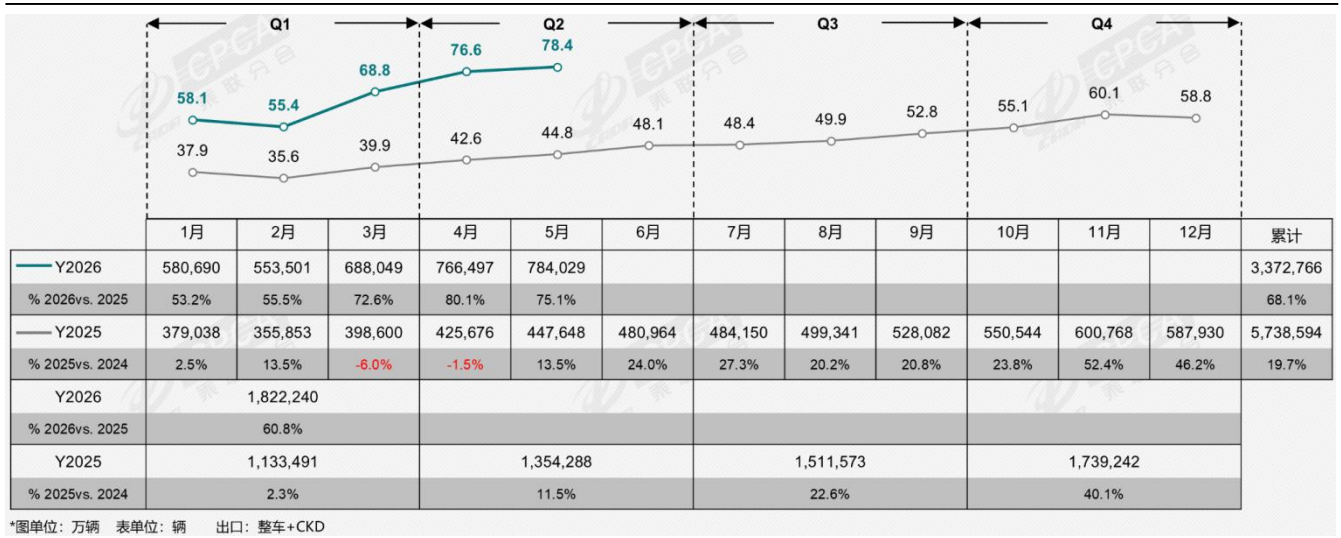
Q1 Q2 Q3 Q4

58.1 55.4 68.8 76.6 78.4

37.9 35.6 39.9 42.6 44.8 48.1 48.4 49.9 52.8 55.1 60.1 58.8

| | 1月 | 2月 | 3月 | 4月 | 5月 | 6月 | 7月 | 8月 | 9月 | 10月 | 11月 | 12月 | 累计 |
|---|---|---|---|---|---|---|---|---|---|---|---|---|---|
| Y2026 | 580,690 | 553,501 | 688,049 | 766,497 | 784,029 | | | | | | | | 3,372,766 |
| % 2026vs. 2025 | 53.2% | 55.5% | 72.6% | 80.1% | 75.1% | | | | | | | | 68.1% |
| Y2025 | 379,038 | 355,853 | 398,600 | 425,676 | 447,648 | 480,964 | 484,150 | 499,341 | 528,082 | 550,544 | 600,768 | 587,930 | 5,738,594 |
| % 2025vs. 2024 | 2.5% | 13.5% | -6.0% | -1.5% | 13.5% | 24.0% | 27.3% | 20.2% | 20.8% | 23.8% | 52.4% | 46.2% | 19.7% |

| | Q1 | Q2 | Q3 | Q4 |
|---|---|---|---|---|
| Y2026 | 1,822,240 | | | |
| % 2026vs. 2025 | 60.8% | | | |
| Y2025 | 1,133,491 | 1,354,288 | 1,511,573 | 1,739,242 |
| % 2025vs. 2024 | 2.3% | 11.5% | 22.6% | 40.1% |

*图单位：万辆 表单位：辆 出口：整车+CKD